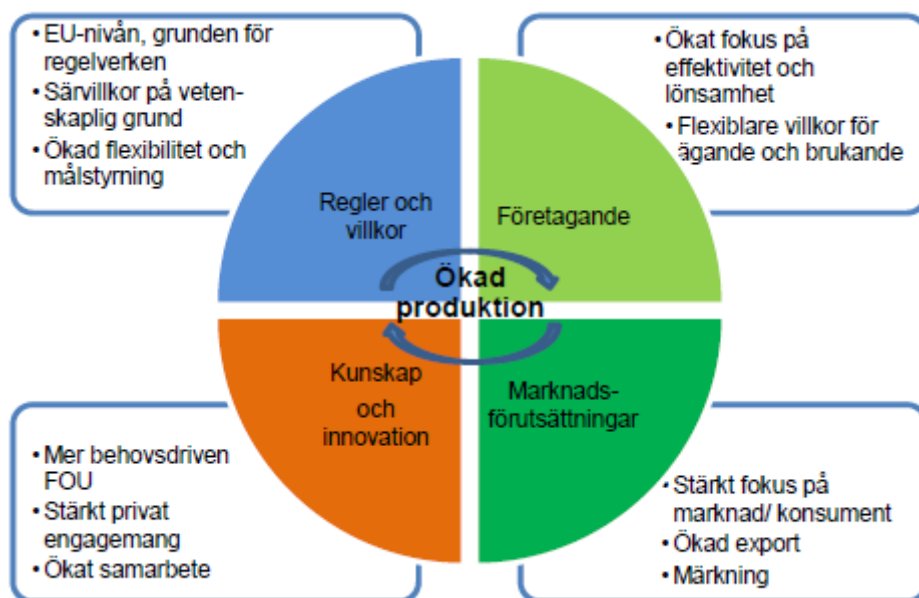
• EU-nivån, grunden för regelverken
• Särvillkor på vetenskaplig grund
• Ökad flexibilitet och målstyrning

• Ökat fokus på effektivitet och lönsamhet
• Flexiblare villkor för ägande och brukande

Regler och villkor

Företagande

Ökad produktion

Kunskap och innovation

Marknadsförutsättningar

• Mer behovsdriven FOU
• Stärkt privat engagemang
• Ökat samarbete

• Stärkt fokus på marknad/ konsument
• Ökad export
• Märkning